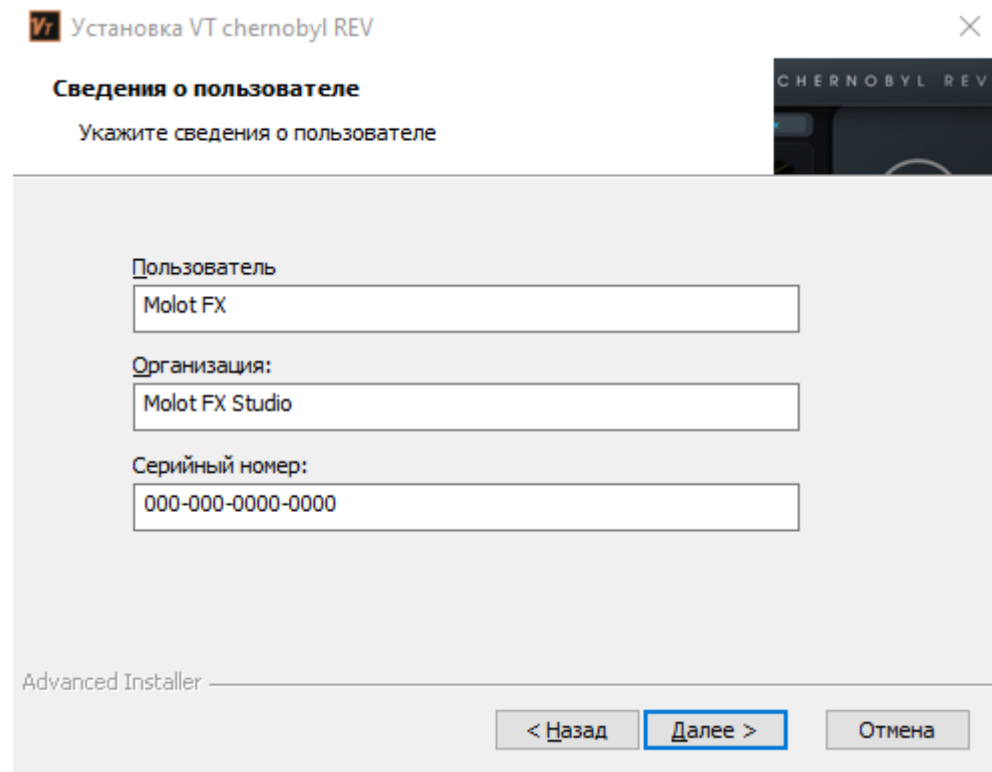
VT Установка VT chernobyl REV

Сведения о пользователе

Укажите сведения о пользователе

CHERNOBYL REV

Пользователь

Molot FX

Организация:

Molot FX Studio

Серийный номер:

000-000-0000-0000

Advanced Installer

< Назад

Далее >

Отмена